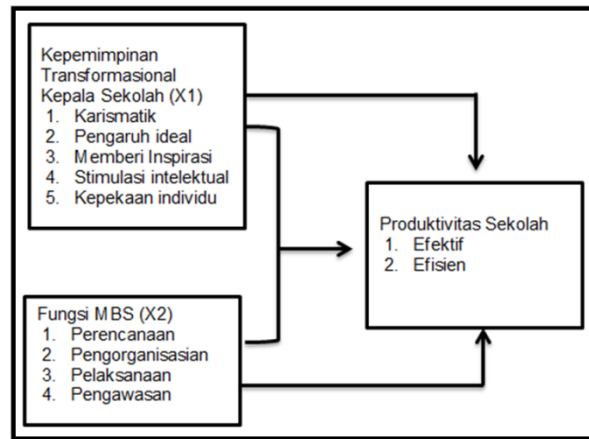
Kepemimpinan Transformasional Kepala Sekolah (X1)
1. Karismatik
2. Pengaruh ideal
3. Memberi Inspirasi
4. Stimulasi intelektual
5. Kepekaan individu

Produktivitas Sekolah
1. Efektif
2. Efisien

Fungsi MBS (X2)
1. Perencanaan
2. Pengorganisasian
3. Pelaksanaan
4. Pengawasan